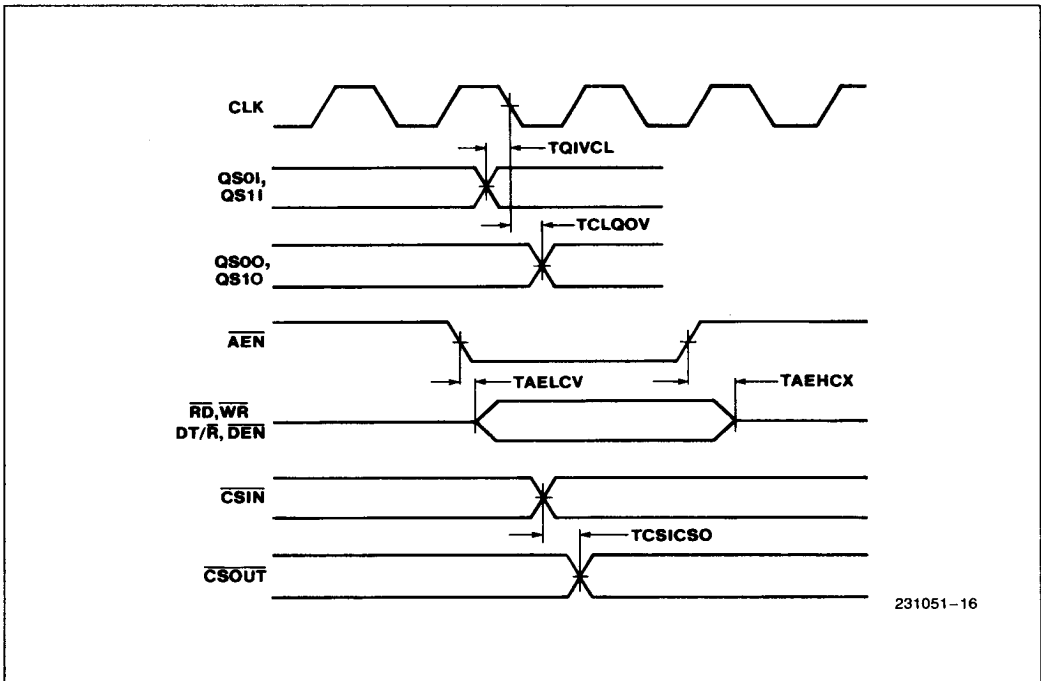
CLK

TQIVCL

QS0I, QS1I

TCLQOV

QS0O, QS1O

$\overline{AEN}$

TAELCV

TAEHCX

$\overline{RD}$, $\overline{WR}$ DT/$\overline{R}$, $\overline{DEN}$

$\overline{CSIN}$

TCSICSO

$\overline{CSOUT}$

231051–16